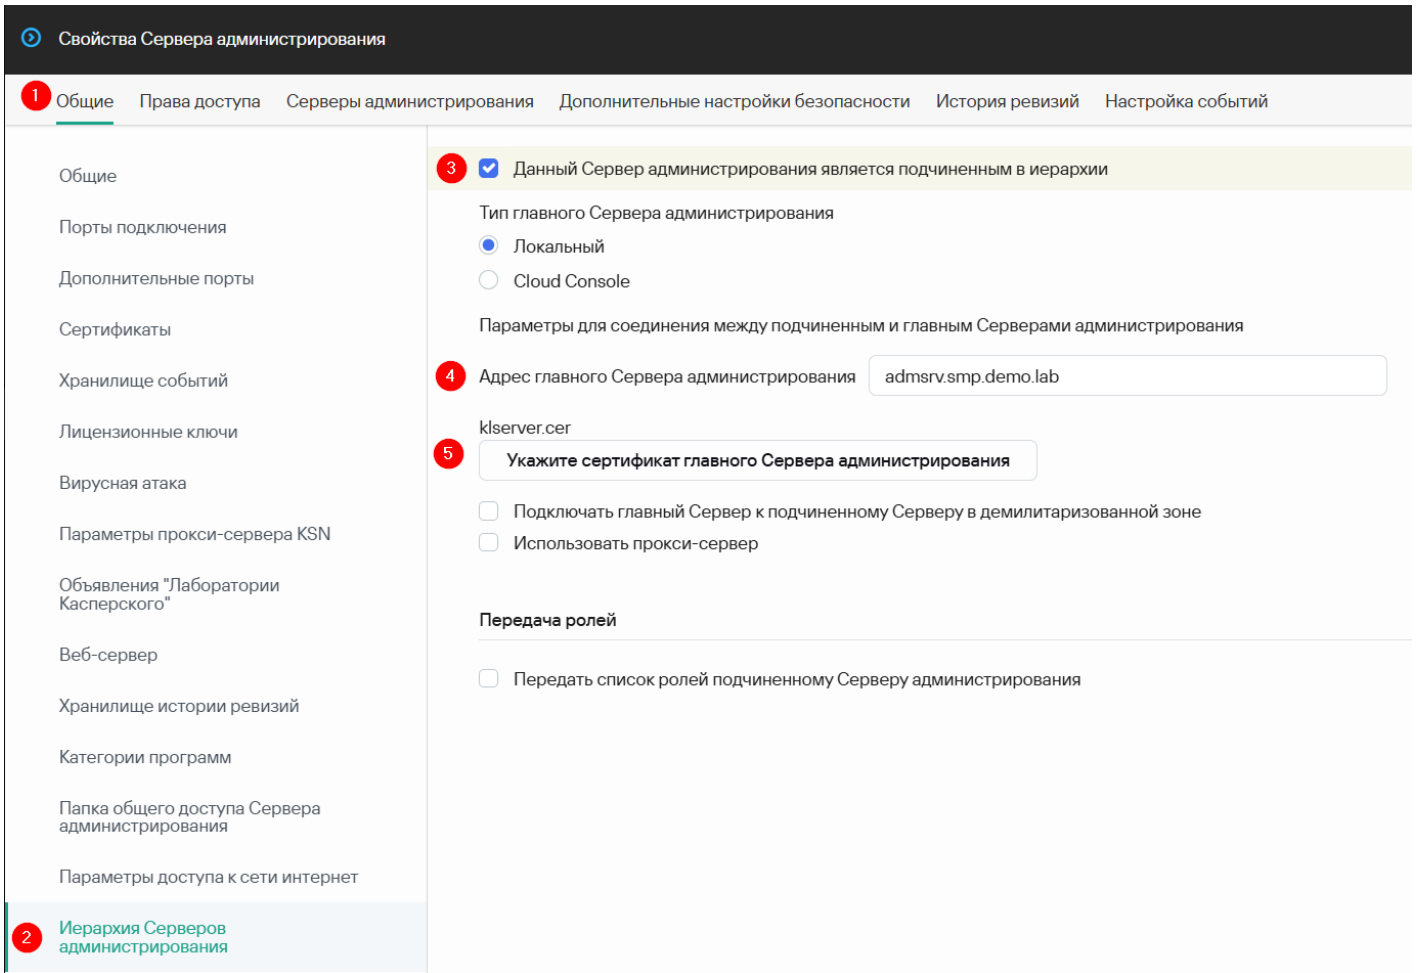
Свойства Сервера администрирования

1 Общие Права доступа Серверы администрирования Дополнительные настройки безопасности История ревизий Настройка событий

Общие

Порты подключения

Дополнительные порты

Сертификаты

Хранилище событий

Лицензионные ключи

Вирусная атака

Параметры прокси-сервера KSN

Объявления "Лаборатории Касперского"

Веб-сервер

Хранилище истории ревизий

Категории программ

Папка общего доступа Сервера администрирования

Параметры доступа к сети интернет

2 Иерархия Серверов администрирования

3 Данный Сервер администрирования является подчиненным в иерархии

Тип главного Сервера администрирования

Локальный

Cloud Console

Параметры для соединения между подчиненным и главным Серверами администрирования

4 Адрес главного Сервера администрирования admsrv.smp.demo.lab

klserver.cer

5 Укажите сертификат главного Сервера администрирования

Подключать главный Сервер к подчиненному Серверу в демилитаризованной зоне

Использовать прокси-сервер

Передача ролей

Передать список ролей подчиненному Серверу администрирования